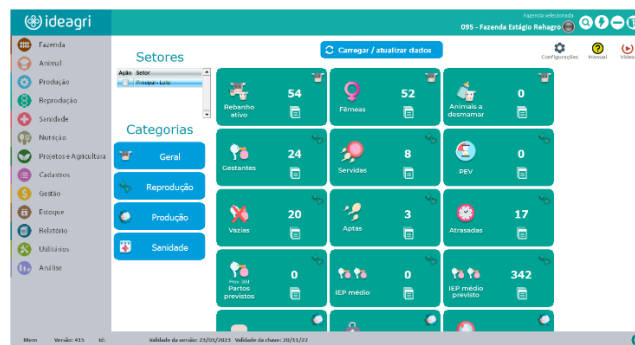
ideagri

Fazenda selecionada
095 - Fazenda Estágio Rehagro

Fazenda
Animal
Produção
Reprodução
Sanidade
Nutrição
Projetos e Agricultura
Cadastros
Gestão
Estoque
Relatório
Utilitários
Análise

Setores

| Ação | Setor |
|---|---|
| | Produção - Leite |

Categorias

Geral
Reprodução
Produção
Sanidade

Carregar / atualizar dados

Configurações
Manual
Vídeo

Rebanho ativo 54
Fêmeas 52
Animais a desmamar 0
Gestantes 24
Servidas 8
PEV 0
Vazias 20
Aptas 3
Atrasadas 17
Prox. 300 Partos previstos 0
IEP médio 0
IEP médio previsto 342

Menu Versão: 415 Id: Validade da versão: 25/05/2023 Validade da chave: 20/11/22